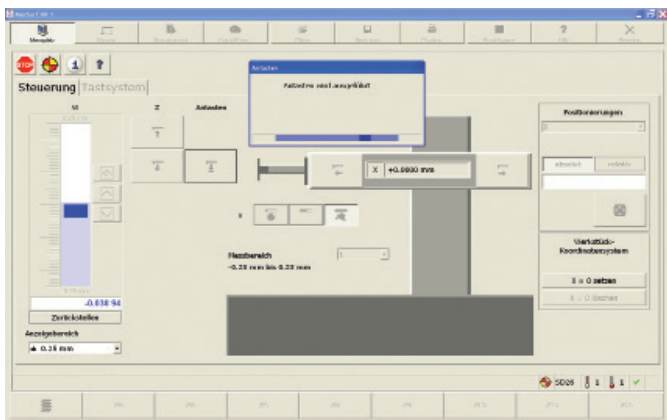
Steuerung | Tastsystem

Antasten

Antasten wird ausgeführt

Z

Antasten

X +0.0000 mm

Messbereich
-0.25 mm bis 0.25 mm

Positionierungen

absolut

relativ

Werkstück-Koordinatensystem

X = 0 setzen

X = 0 löschen

-0.038 94

Zurückstellen

Anzeigebereich

± 0.25 mm

SD26 1 1